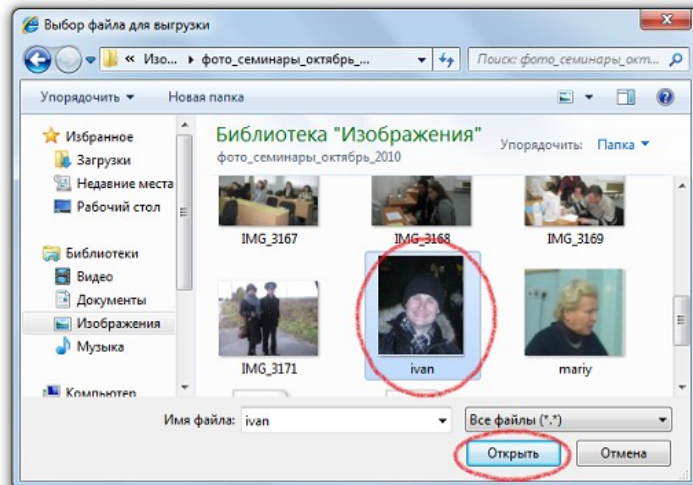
Выбор файла для выгрузки

« Изо... ▸ фото_семинары_октябрь_...

Поиск: фото_семинары_окт...

Упорядочить ▾ Новая папка

Избранное
Загрузки
Недавние места
Рабочий стол

Библиотеки
Видео
Документы
Изображения
Музыка

Компьютер

Библиотека "Изображения"
фото_семинары_октябрь_2010

Упорядочить: Папка ▾

IMG_3167
IMG_3168
IMG_3169
IMG_3171
ivan
mariy

Имя файла: ivan

Все файлы (*.*)

Открыть
Отмена